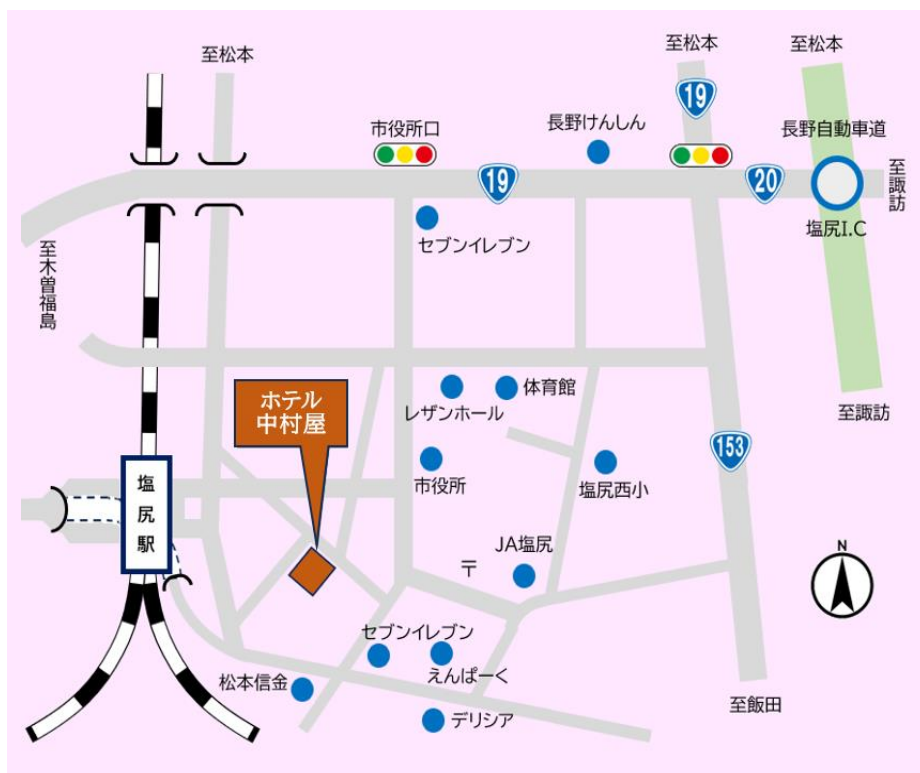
至松本

至松本

至松本

19

市役所口

長野けんしん

長野自動車道

19

20

至諏訪

塩尻I.C

セブンイレブン

至木曽福島

体育館

レザンホール

至諏訪

ホテル中村屋

153

市役所

塩尻西小

塩尻駅

JA塩尻

〒

N

セブンイレブン

えんぱーく

松本信金

デリシア

至飯田